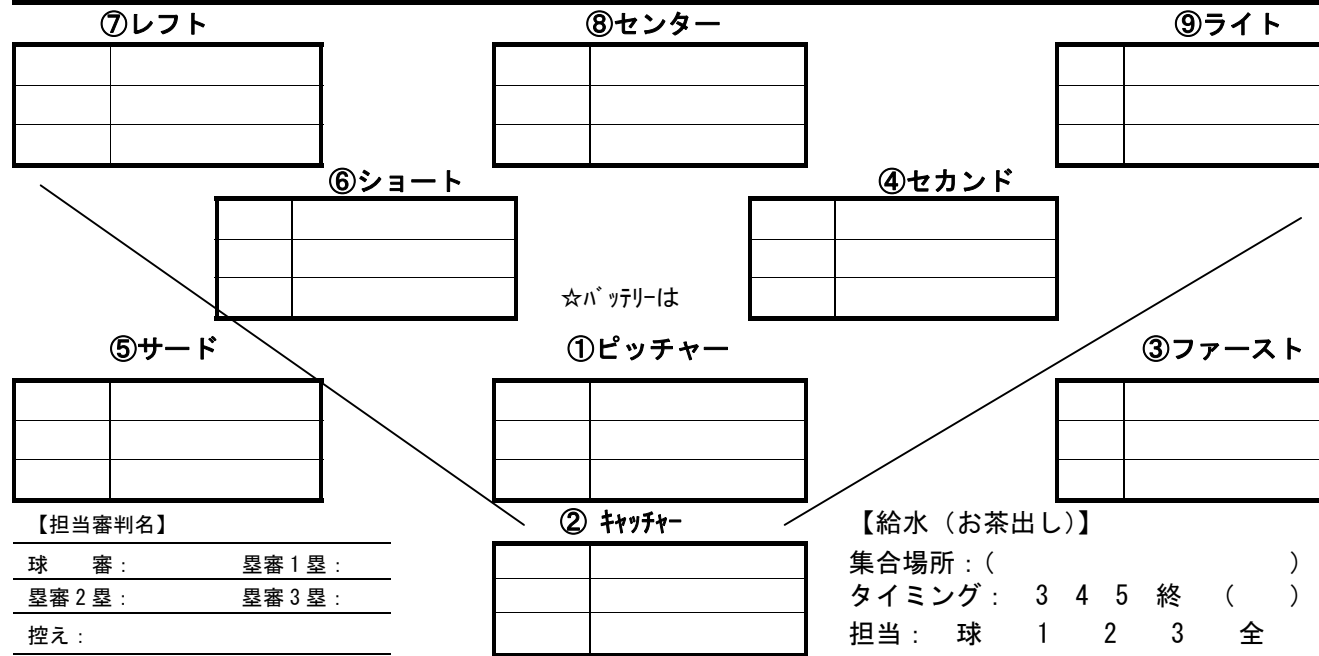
⑦レフト

| | |
|---|---|
| | |
| | |

⑧センター

| | |
|---|---|
| | |
| | |

⑨ライト

| | |
|---|---|
| | |
| | |

⑥ショート

| | |
|---|---|
| | |
| | |

④セカンド

| | |
|---|---|
| | |
| | |

☆バッテリーは

⑤サード

| | |
|---|---|
| | |
| | |

①ピッチャー

| | |
|---|---|
| | |
| | |

③ファースト

| | |
|---|---|
| | |
| | |

【担当審判名】

| | |
|---|---|
| 球　審： | 塁審１塁： |
| 塁審２塁： | 塁審３塁： |
| 控え： | |

② キャッチャー

| | |
|---|---|
| | |
| | |

【給水（お茶出し）】
集合場所：（　　　　　　）
タイミング：　3　4　5　終　（　）
担当：　球　1　2　3　全